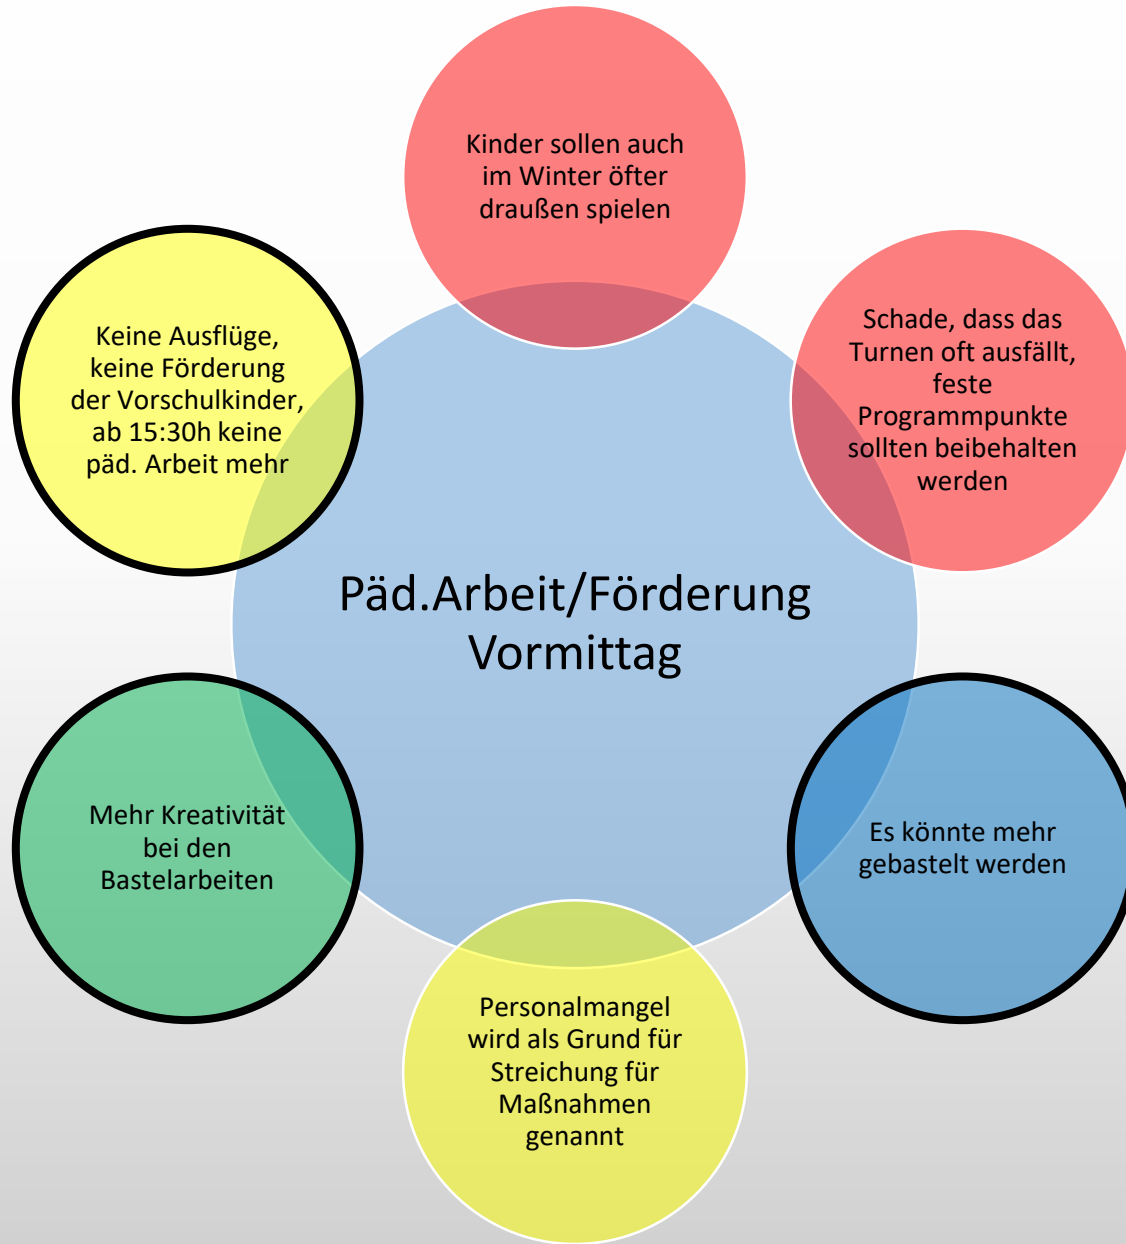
Päd.Arbeit/Förderung Vormittag

Kinder sollen auch im Winter öfter draußen spielen

Schade, dass das Turnen oft ausfällt, feste Programmpunkte sollten beibehalten werden

Es könnte mehr gebastelt werden

Personalmangel wird als Grund für Streichung für Maßnahmen genannt

Mehr Kreativität bei den Bastelarbeiten

Keine Ausflüge, keine Förderung der Vorschulkinder, ab 15:30h keine päd. Arbeit mehr